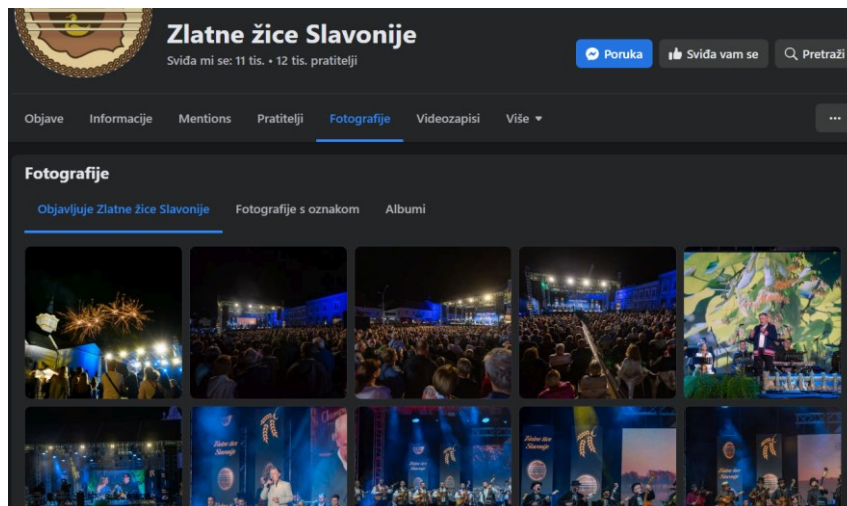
Zlatne žice Slavonije

Sviđa mi se: 11 tis. • 12 tis. pratitelji

Poruka

Sviđa vam se

Pretraži

Objave Informacije Mentions Pratitelji Fotografije Videozapisi Više

...

Fotografije

Objavljuje Zlatne žice Slavonije Fotografije s oznakom Albumi

Zlatne žice Slavonije

Zlatne žice Slavonije

Zlatne žice Slavonije

Zlatne žice Slavonije